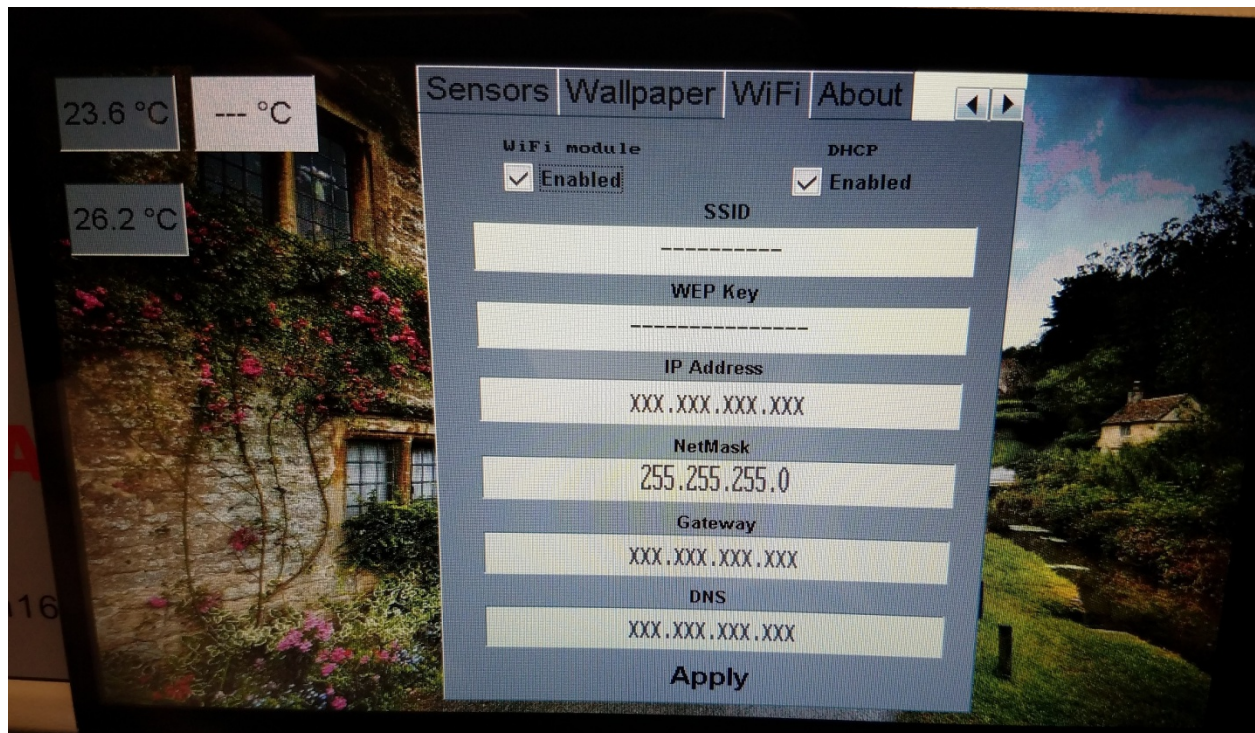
23.6 °C

--- °C

26.2 °C

Sensors Wallpaper WiFi About

WiFi module
Enabled

DHCP
Enabled

SSID
----------

WEP Key
--------------

IP Address
XXX.XXX.XXX.XXX

NetMask
255.255.255.0

Gateway
XXX.XXX.XXX.XXX

DNS
XXX.XXX.XXX.XXX

Apply